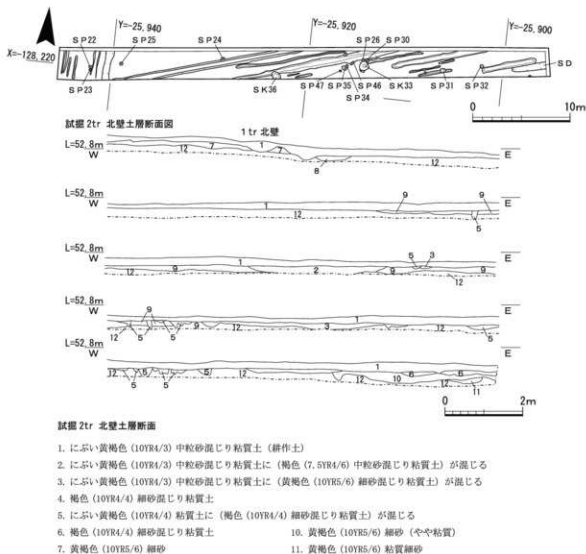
Y=-25,940
Y=-25,920
Y=-25,900
X=-128,220
SP22
SP25
SP24
SP26
SP30
SP23
SK36
SP47
SP35
SP46
SK33
SP31
SP32
SD
SP34
0
10m

試掘 2tr 北壁土層断面図

1tr 北壁
L=52.8m
W
E
12
7
1
7
8
12

L=52.8m
W
E
1
9
9
12
5

L=52.8m
W
E
12
9
1
2
5
3
9
12

L=52.8m
W
E
9
12
5
5
9
12
3
1
5

L=52.8m
W
E
12
5
6
5
5
1
10
6
11
0
2m

試掘 2tr 北壁土層断面

1. にぶい黄褐色 (10YR4/3) 中粒砂混じり粘質土 (耕作土)
2. にぶい黄褐色 (10YR4/3) 中粒砂混じり粘質土に (褐色 (7.5YR4/6) 中粒砂混じり粘質土) が混じる
3. にぶい黄褐色 (10YR4/3) 中粒砂混じり粘質土に (黄褐色 (10YR5/6) 細砂混じり粘質土) が混じる
4. 褐色 (10YR4/4) 細砂混じり粘質土
5. にぶい黄褐色 (10YR4/4) 粘質土に (褐色 (10YR4/4) 細砂混じり粘質土) が混じる
6. 褐色 (10YR4/4) 細砂混じり粘質土
7. 黄褐色 (10YR5/6) 細砂
10. 黄褐色 (10YR5/6) 細砂 (やや粘質)
11. 黄褐色 (10YR5/6) 粘質細砂